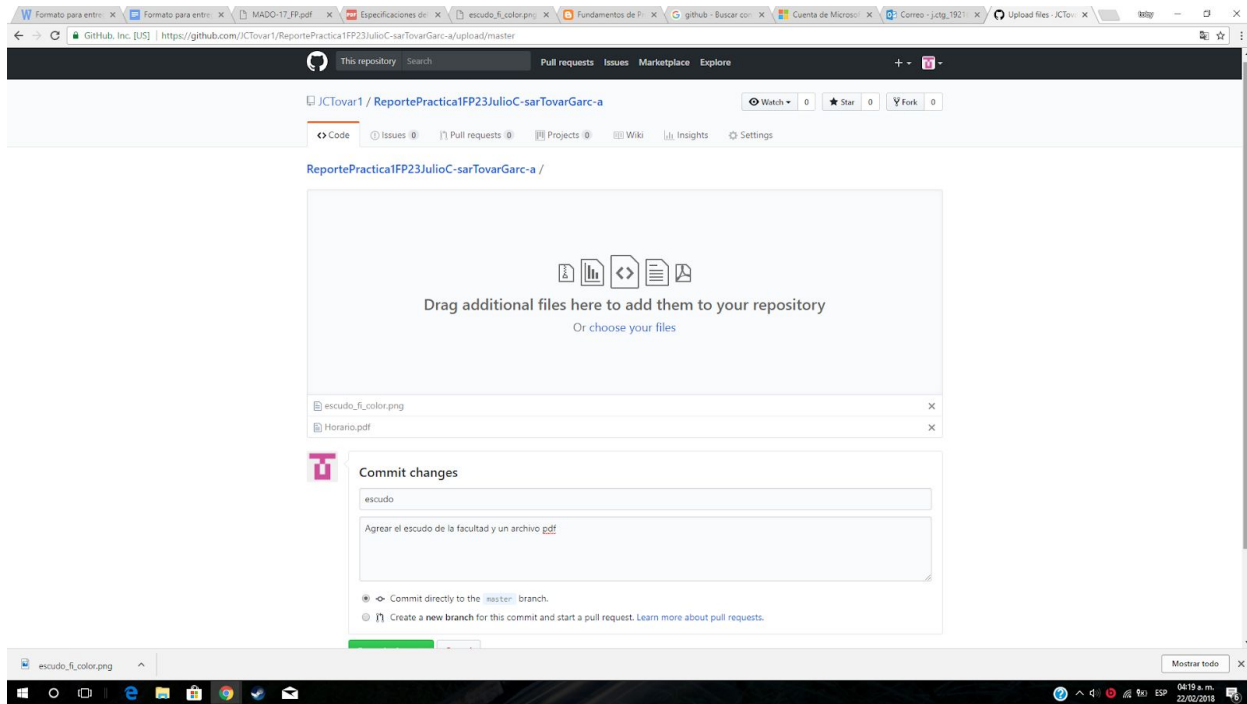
Formato para entre × | Formato para entre × | MADO-17_FP.pdf × | Especificaciones de × | escudo_fi_color.png × | Fundamentos de P × | github - Buscar con × | Cuenta de Microsof × | Correo - j.ctg_1921 × | Upload files · JCTov ×

GitHub, Inc. [US] | https://github.com/JCTovar1/ReportePractica1FP23JulioC-sarTovarGarc-a/upload/master

This repository Search Pull requests Issues Marketplace Explore

JCTovar1 / ReportePractica1FP23JulioC-sarTovarGarc-a

Watch 0 Star 0 Fork 0

Code Issues 0 Pull requests 0 Projects 0 Wiki Insights Settings

ReportePractica1FP23JulioC-sarTovarGarc-a /

Drag additional files here to add them to your repository

Or choose your files

escudo_fi_color.png ×

Horario.pdf ×

Commit changes

escudo

Agrear el escudo de la facultad y un archivo pdf

Commit directly to the master branch.

Create a new branch for this commit and start a pull request. Learn more about pull requests.

escudo_fi_color.png

Mostrar todo ×

ESP 04:19 a. m. 22/02/2018